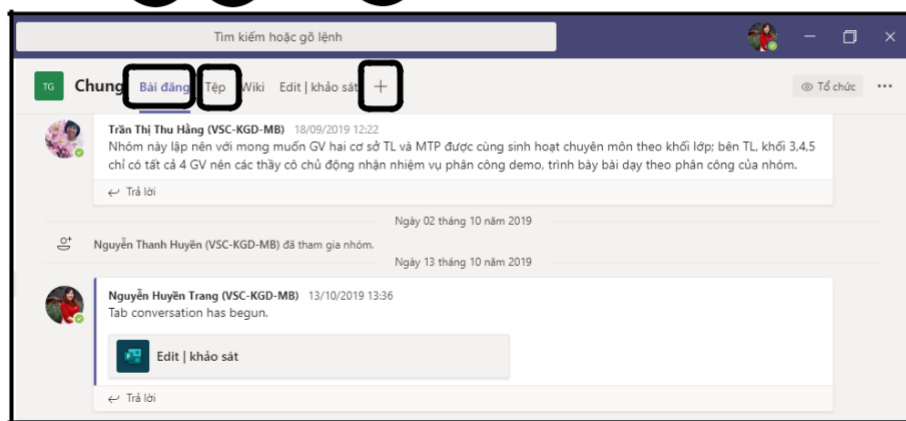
Tìm kiếm hoặc gõ lệnh

TG Chung Bài đăng Tệp Wiki Edit | khảo sát +

Tổ chức ...

Trần Thị Thu Hằng (VSC-KGD-MB) 18/09/2019 12:22
Nhóm này lập nên với mong muốn GV hai cơ sở TL và MTP được cùng sinh hoạt chuyên môn theo khối lớp; bên TL, khối 3,4,5 chỉ có tất cả 4 GV nên các thầy cô chủ động nhận nhiệm vụ phân công demo, trình bày bài dạy theo phân công của nhóm.

Trả lời

Ngày 02 tháng 10 năm 2019

Nguyễn Thanh Huyền (VSC-KGD-MB) đã tham gia nhóm.

Ngày 13 tháng 10 năm 2019

Nguyễn Huyền Trang (VSC-KGD-MB) 13/10/2019 13:36
Tab conversation has begun.

Edit | khảo sát

Trả lời